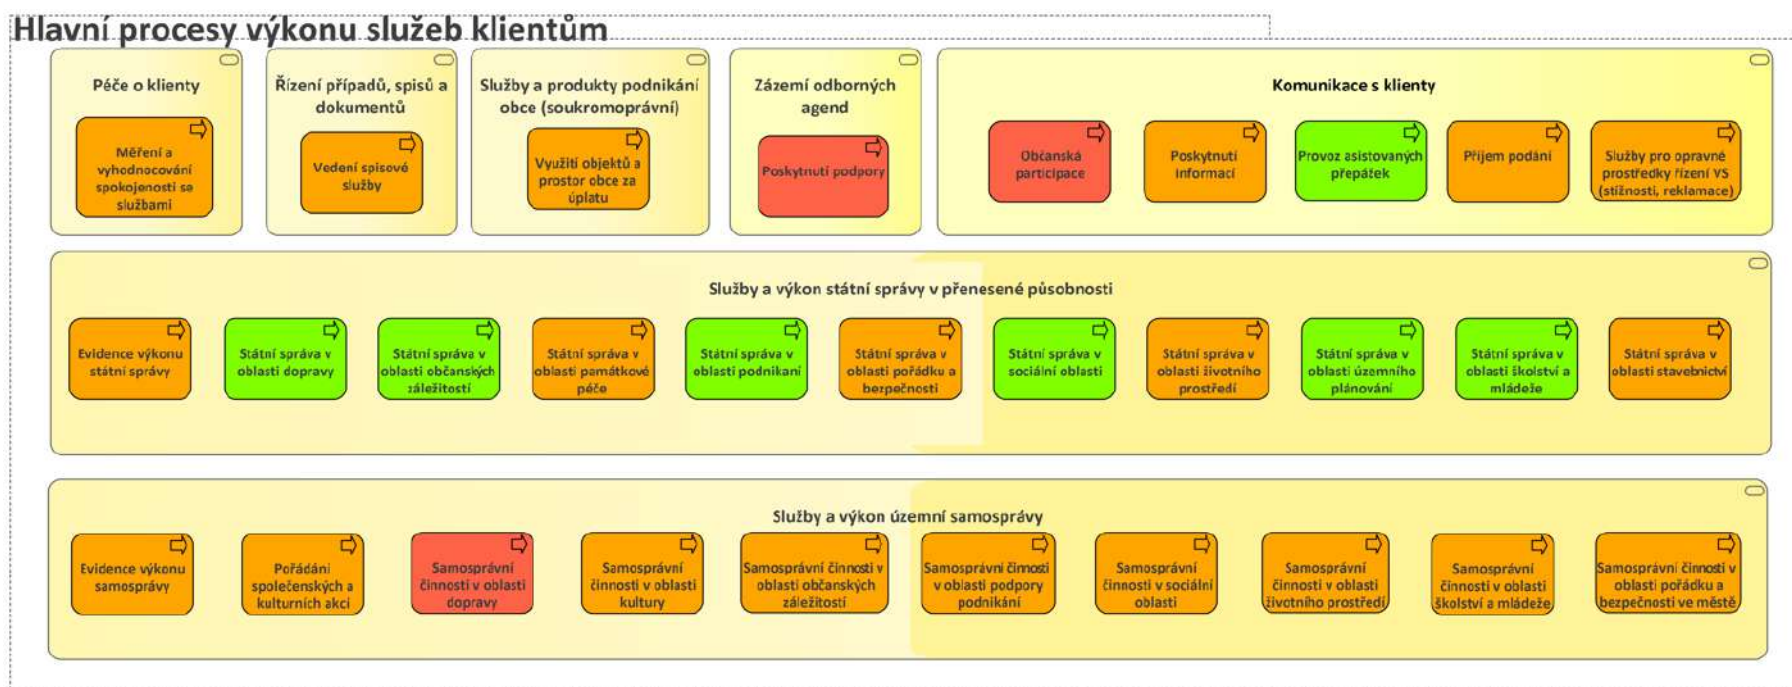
Hlavní procesy výkonu služeb klientům

Péče o klienty

Měření a vyhodnocování spokojenosti se službami

Řízení případů, spisů a dokumentů

Vedení spisové služby

Služby a produkty podnikání obce (soukromoprávní)

Využití objektů a prostor obce za úplatu

Zázemí odborných agend

Poskytnutí podpory

Komunikace s klienty

Občanská participace

Poskytnutí informací

Provoz asistovaných přepážek

Příjem podání

Služby pro opravné prostředky řízení VS (stížnosti, reklamace)

Služby a výkon státní správy v přenesené působnosti

Evidence výkonu státní správy

Státní správa v oblasti dopravy

Státní správa v oblasti občanských záležitostí

Státní správa v oblasti památkové péče

Státní správa v oblasti podnikání

Státní správa v oblasti pořádku a bezpečnosti

Státní správa v sociální oblasti

Státní správa v oblasti životního prostředí

Státní správa v oblasti územního plánování

Státní správa v oblasti školství a mládeže

Státní správa v oblasti stavebnictví

Služby a výkon územní samosprávy

Evidence výkonu samosprávy

Pořádání společenských a kulturních akcí

Samosprávní činnosti v oblasti dopravy

Samosprávní činnosti v oblasti kultury

Samosprávní činnosti v oblasti občanských záležitostí

Samosprávní činnosti v oblasti podpory podnikání

Samosprávní činnosti v sociální oblasti

Samosprávní činnosti v oblasti životního prostředí

Samosprávní činnosti v oblasti školství a mládeže

Samosprávní činnosti v oblasti pořádku a bezpečnosti ve městě